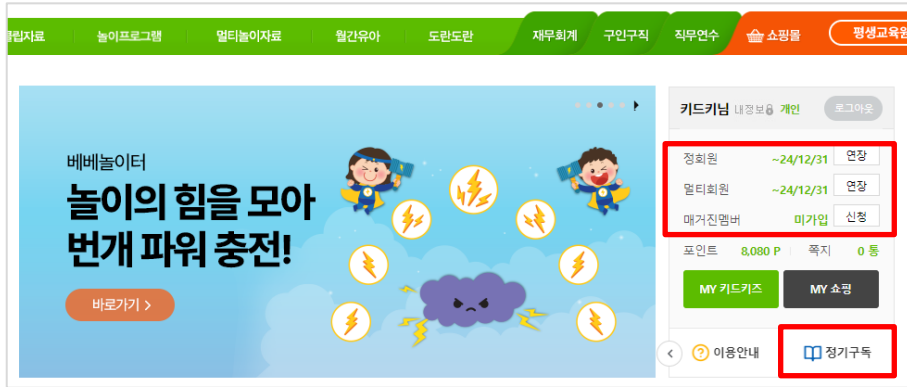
릴자료 놀이프로그램 멀티놀이자료 월간유아 도란도란 재무회계 구인구직 직무연수 쇼핑몰 평생교육원

베베놀이터
놀이의 힘을 모아 번개 파워 충전!

바로가기 >

키드키님 내정보 개인 로그아웃

정회원 ~24/12/31 연장
멀티회원 ~24/12/31 연장
매거진멤버 미가입 신청

포인트 8,080 P 쪽지 0 통

MY 키드키즈 MY 쇼핑

이용안내 정기구독